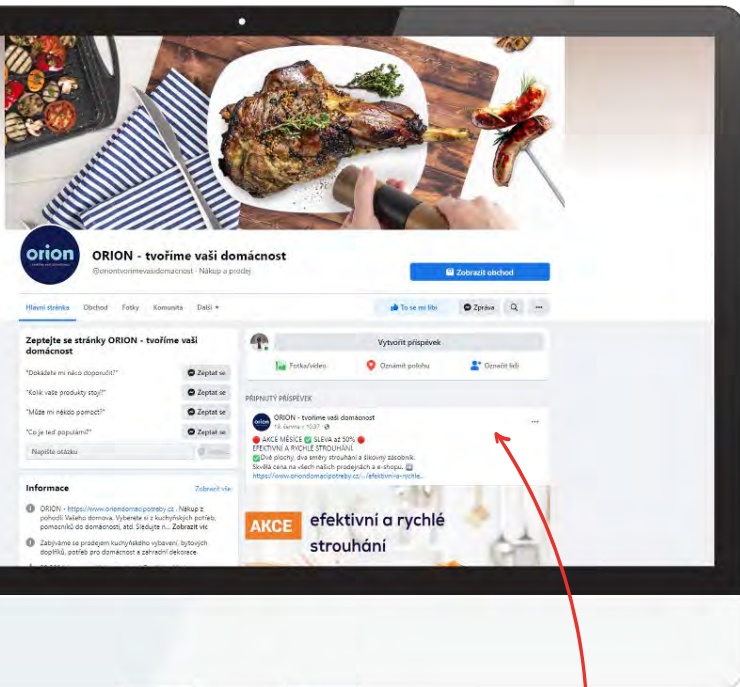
orion

ORION - tvoříme vaši domácnost

@oriontvorimevasidomacnost · Nákup a prodej

Zobrazit obchod

Hlavní stránka Obchod Fotky Komunita Další

To se mi líbí Zpráva

Zeptejte se stránky ORION - tvoříme vaši domácnost

"Dokážete mi něco doporučit?" Zeptat se

"Kolik vaše produkty stojí?" Zeptat se

"Může mi někdo pomoct?" Zeptat se

"Co je teď populární?" Zeptat se

Napište otázku

Informace

Zobrazit vše

ORION - https://www.oriondomacipotreby.cz . Nákup z pohodlí Vašeho domova. Vyberete si z kuchyňských potřeb, pomocníků do domácnosti, atd. Sledujte n... Zobrazit víc

Zabýváme se prodejem kuchyňského vybavení, bytových doplňků, potřeb pro domácnost a zahradní dekorace.

Vytvořit příspěvek

Fotka/video Oznámit polohu Označit lidi

PŘIPNUTÝ PŘÍSPĚVEK

ORION - tvoříme vaši domácnost

15. června v 10:37

AKCE MĚSÍCE SLEVA až 50%
EFEKTIVNÍ A RYCHLÉ STROUHÁNÍ
Dvě plochy, dva směry strouhání a šikovný zásobník.
Skvělá cena na všech našich prodejnách a e-shopu.
https://www.oriondomacipotreby.cz/.../efektivni-a-rychle...

AKCE efektivní a rychlé strouhání